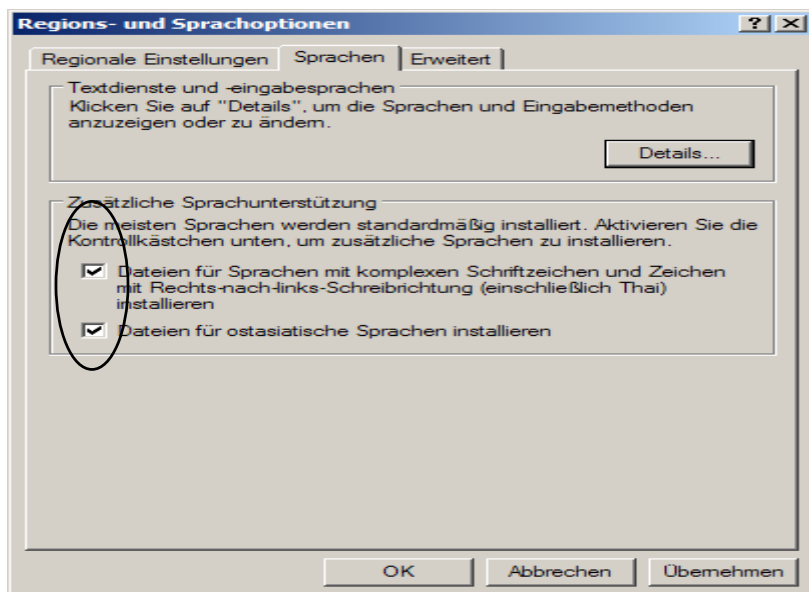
Regions- und Sprachoptionen

? X

Regionale Einstellungen | Sprachen | Erweitert

Textdienste und -eingabesprachen
Klicken Sie auf "Details", um die Sprachen und Eingabemethoden anzuzeigen oder zu ändern.

Details...

Zusätzliche Sprachunterstützung
Die meisten Sprachen werden standardmäßig installiert. Aktivieren Sie die Kontrollkästchen unten, um zusätzliche Sprachen zu installieren.

☑ Dateien für Sprachen mit komplexen Schriftzeichen und Zeichen mit Rechts-nach-links-Schreibrichtung (einschließlich Thai) installieren

☑ Dateien für ostasiatische Sprachen installieren

OK | Abbrechen | Übernehmen